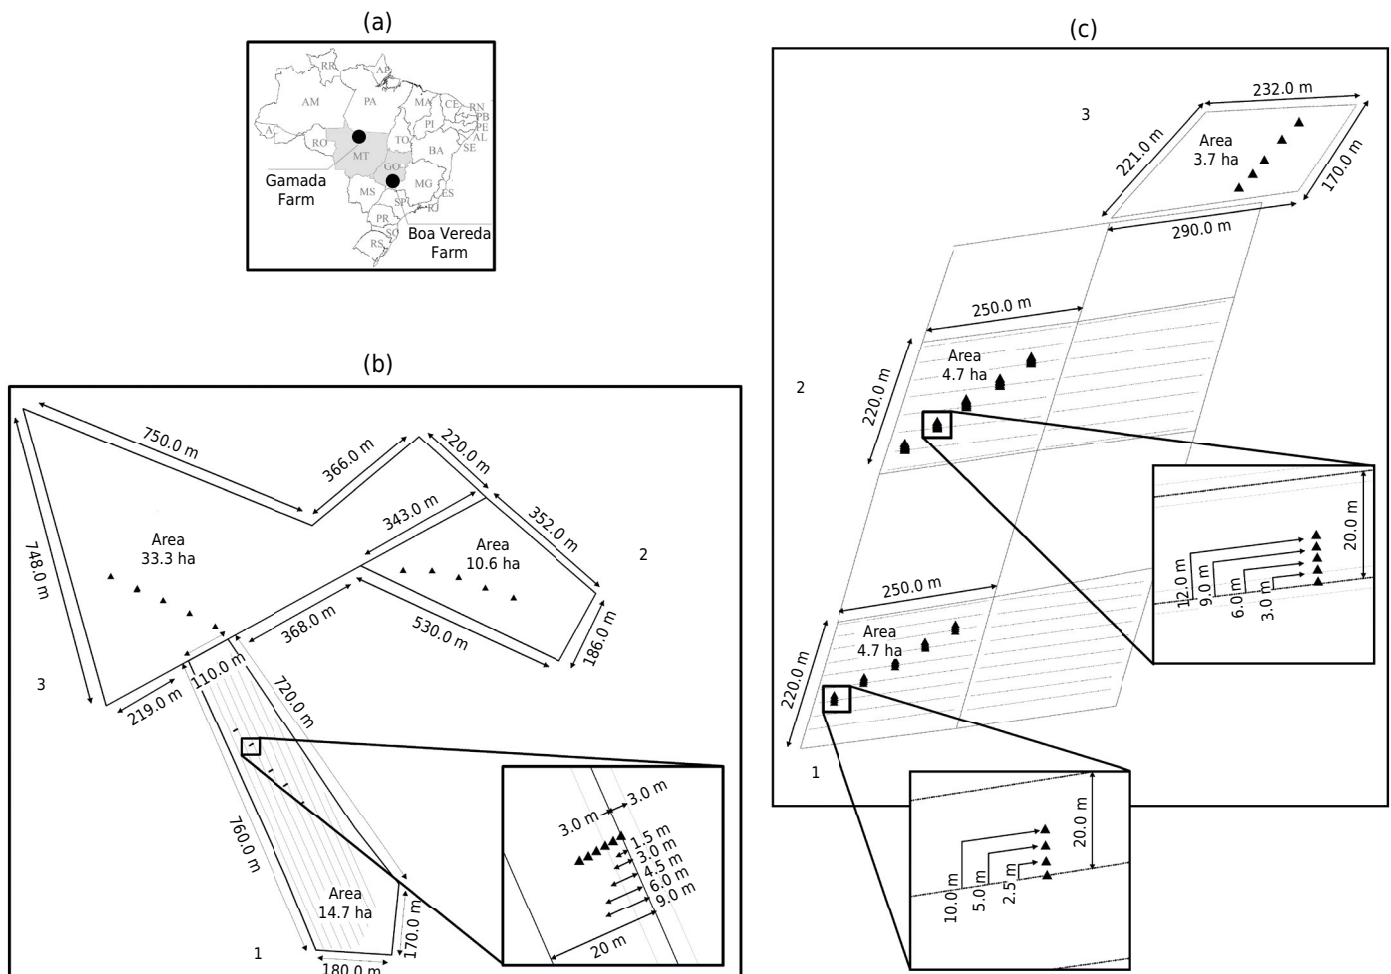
(a)

RR AP AM PA MA CE RN PB PE AL PI AC RO TO MT BA SE GO MG MS ES SP RJ PR SC RS

Gamada Farm

Boa Vereda Farm

(b)

750.0 m
366.0 m
220.0 m
352.0 m
343.0 m
748.0 m
Area 33.3 ha
Area 10.6 ha
2
368.0 m
530.0 m
186.0 m
3
219.0 m
110.0 m
720.0 m
760.0 m
Area 14.7 ha
170.0 m
1
180.0 m
3.0 m
3.0 m
1.5 m
3.0 m
4.5 m
6.0 m
9.0 m
20 m

(c)

3
232.0 m
221.0 m
Area 3.7 ha
170.0 m
290.0 m
250.0 m
2
220.0 m
Area 4.7 ha
20.0 m
12.0 m
9.0 m
6.0 m
3.0 m
250.0 m
Area 4.7 ha
220.0 m
1
20.0 m
10.0 m
5.0 m
2.5 m